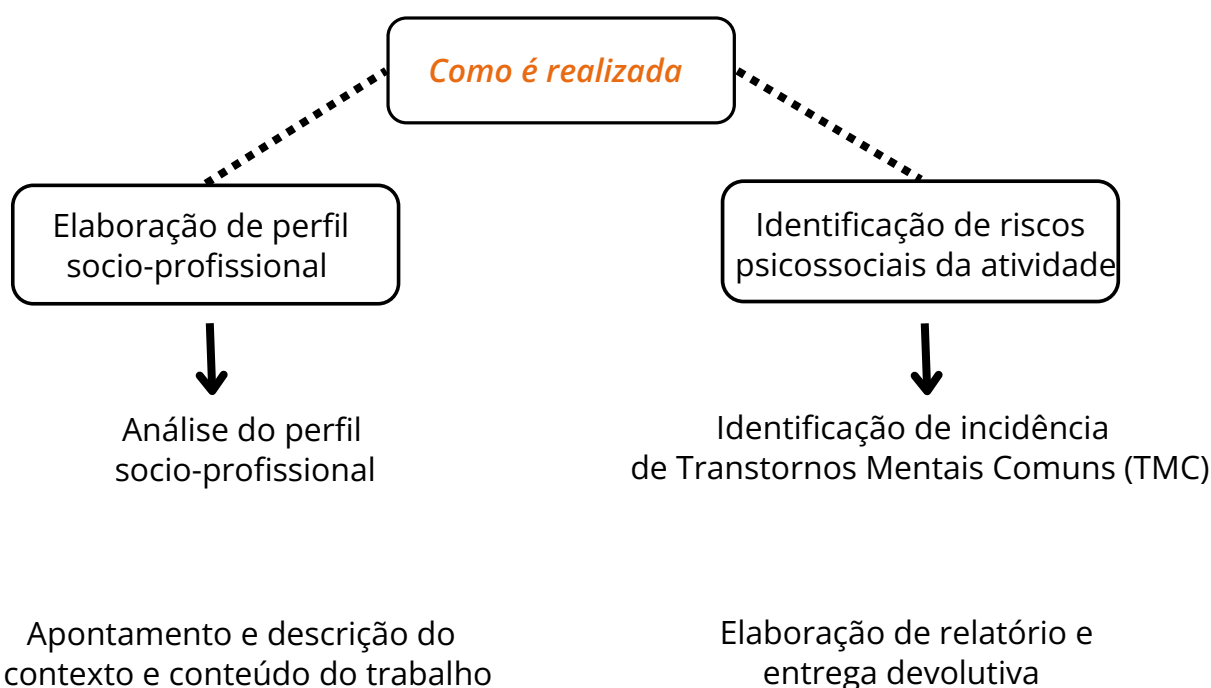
Como é realizada

Elaboração de perfil socio-profissional

Identificação de riscos psicossociais da atividade

Análise do perfil socio-profissional

Identificação de incidência de Transtornos Mentais Comuns (TMC)

Apontamento e descrição do contexto e conteúdo do trabalho

Elaboração de relatório e entrega devolutiva